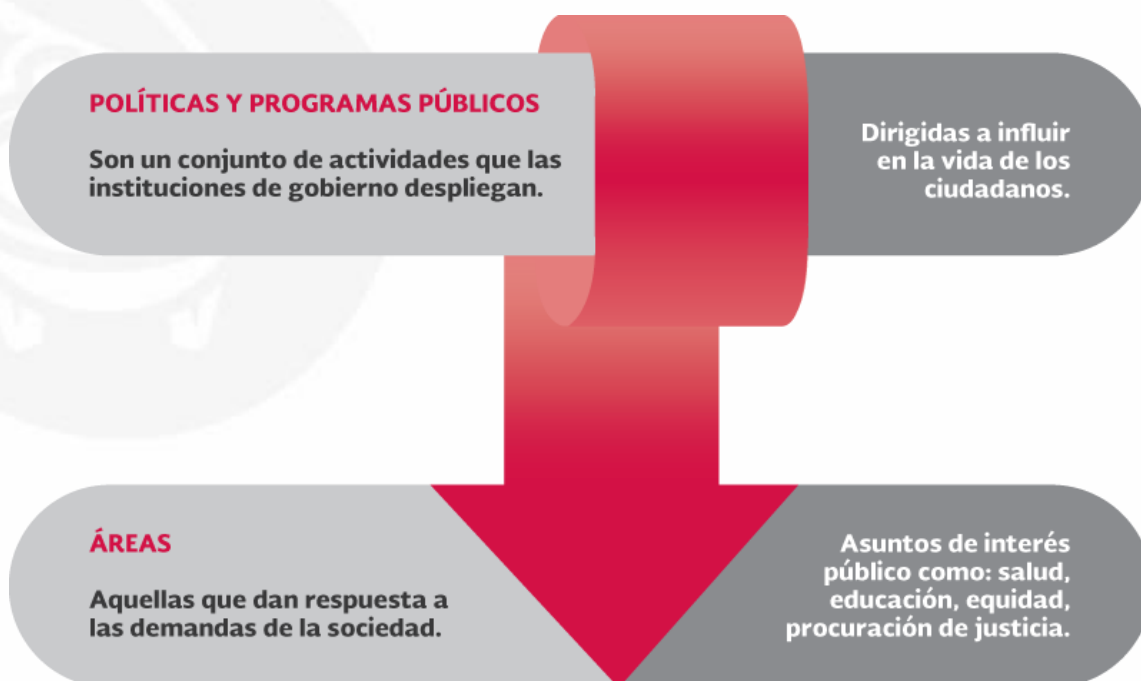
POLÍTICAS Y PROGRAMAS PÚBLICOS

Son un conjunto de actividades que las instituciones de gobierno despliegan.

Dirigidas a influir en la vida de los ciudadanos.

ÁREAS

Aquellas que dan respuesta a las demandas de la sociedad.

Asuntos de interés público como: salud, educación, equidad, procuración de justicia.